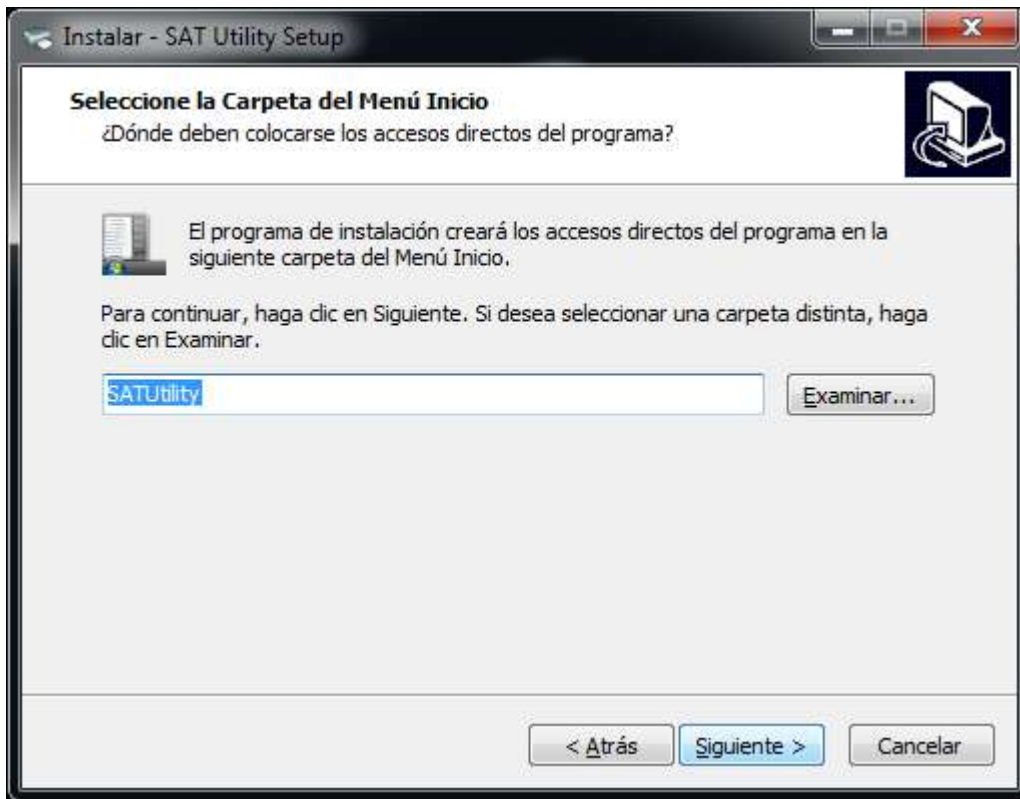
Instalar - SAT Utility Setup

Seleccione la Carpeta del Menú Inicio
¿Dónde deben colocarse los accesos directos del programa?

El programa de instalación creará los accesos directos del programa en la siguiente carpeta del Menú Inicio.

Para continuar, haga clic en Siguiente. Si desea seleccionar una carpeta distinta, haga clic en Examinar.

SATUtility

Examinar...

< Atrás

Siguiente >

Cancelar